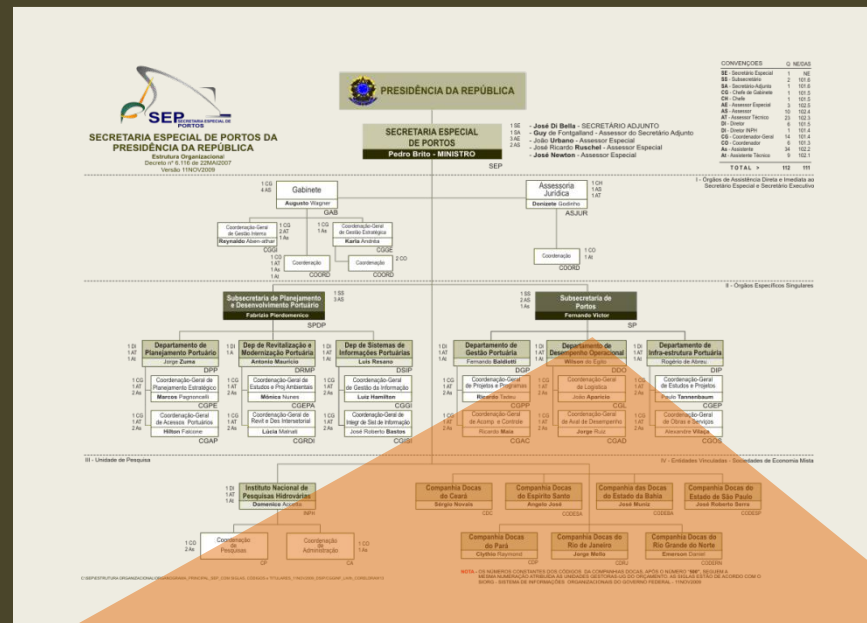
SEP SECRETARIA ESPECIAL DE PORTOS

SECRETARIA ESPECIAL DE PORTOS DA PRESIDÊNCIA DA REPÚBLICA
Estrutura Organizacional
Decreto nº 6.116 de 22MAI2007
Versão 11NOV2009

PRESIDÊNCIA DA REPÚBLICA

SECRETARIA ESPECIAL DE PORTOS
Pedro Brito - MINISTRO
SEP

1 SE 1 DA 3 AE 2 AS
- José Di Bella - SECRETÁRIO ADJUNTO
- Guy de Fontgalland - Assessor do Secretário Adjunto
- João Urbano - Assessor Especial
- José Ricardo Ruschel - Assessor Especial
- José Newton - Assessor Especial

CONVENÇÕES | Q. NE/DAS
SE - Secretário Especial | 1 | NE
SS - Subsecretário | 2 | 101.6
SA - Secretário-Adjunto | 1 | 101.6
CG - Chefe de Gabinete | 1 | 101.5
CH - Chefe | 1 | 101.5
AE - Assessor Especial | 3 | 102.5
AS - Assessor | 10 | 102.4
AT - Assessor Técnico | 23 | 102.3
DI - Diretor | 6 | 101.5
DI - Diretor INPH | 1 | 101.4
CG - Coordenador-Geral | 14 | 101.4
CO - Coordenador | 6 | 101.3
As - Assistente | 34 | 102.2
At - Assistente Técnico | 9 | 102.1
TOTAL > | 112 | 111

I - Órgãos de Assistência Direta e Imediata ao Secretário Especial e Secretário Executivo

1 CG 4 AS
Gabinete
Augusto Wagner
GAB

1 CH 1 AS 1 AT
Assessoria Jurídica
Donizete Godinho
ASJUR

Coordenação-Geral de Gestão Interna
Reynaldo Alves-athan
1 CG 2 AT 1 As
CGGI

Coordenação-Geral de Gestão Estratégica
Karla Andréa
1 CG 1 As
CGGE

1 CO 1 AT 1 As
Coordenação
COORD

Coordenação
2 CO
COORD

1 CO 1 At
Coordenação
COORD

II - Órgãos Específicos Singulares

Subsecretaria de Planejamento e Desenvolvimento Portuário
Fabrizio Pierdomenico
1 SS 3 AS
SPDP

1 SS 2 AS 1 As
Subsecretaria de Portos
Fernando Victor
SP

Departamento de Planejamento Portuário
Jorge Zuma
1 DI 1 AT 1 As
DPP

Dep de Revitalização e Modernização Portuária
Antonio Mauricio
1 DI 1 AT 1 As
DRMP

Dep de Sistemas de Informações Portuárias
Luis Resano
1 DI 1 AT 1 As
DSIP

Departamento de Gestão Portuária
Fernando Baldiotti
1 DI 1 AT 1 As
DGP

Departamento de Desempenho Operacional
Wilson do Egito
1 DI 1 AT 1 As
DDO

Departamento de Infra-estrutura Portuária
Rogério de Abreu
1 DI 1 AT 1 As
DIP

Coordenação-Geral de Planejamento Estratégico
Marcos Pagnoncelli
1 CG 1 AT 2 As
CGPE

Coordenação-Geral de Acessos Portuários
Hilton Falcone
1 CG 1 AT 2 As
CGAP

Coordenação-Geral de Estudos e Proj Ambientais
Mônica Nunes
1 CG 1 AT 2 As
CGEPA

Coordenação-Geral de Revit e Des Intersetorial
Lúcia Melnati
1 CG 1 AT 2 As
CGRDI

Coordenação-Geral de Gestão da Informação
Luiz Hamilton
1 CG 1 AT 2 As
CGGI

Coordenação-Geral de Integr de Sist de Informação
José Roberto Bastos
1 CG 1 AT 2 As
CGISI

Coordenação-Geral de Projetos e Programas
Ricardo Sarkis
1 CG 1 AT 2 As
CGPP

Coordenação-Geral de Acomp. e Controle
Ricardo Maia
1 CG 1 AT 2 As
CGAC

Coordenação-Geral de Logística
João Aparício
1 CG 1 AT 2 As
CGL

Coordenação-Geral de Aval de Desempenho
Jorge Ruiz
1 CG 1 AT 2 As
CGAD

Coordenação-Geral de Estudos e Projetos
Paulo Tannenbaum
1 CG 1 AT 2 As
CGEP

Coordenação-Geral de Obras e Serviços
Alexandre Vilaça
1 CG 1 AT 2 As
CGOS

III - Unidade de Pesquisa

IV - Entidades Vinculadas - Sociedades de Economia Mista

Instituto Nacional de Pesquisas Hidroviárias
Domenico Accetta
1 DI 1 AT 1 As
INPH

Coordenação de Pesquisas
1 CO 2 As
CP

Coordenação de Administração
1 CO 1 As
CA

Companhia Docas do Ceará
Sérgio Novais
CDC

Companhia Docas do Espírito Santo
Ângelo José
CODESA

Companhia Docas do Estado da Bahia
José Muniz
CODEBA

Companhia Docas do Estado de São Paulo
José Roberto Serra
CODESP

Companhia Docas do Pará
Clythio Raymond
CDP

Companhia Docas do Rio de Janeiro
Jorge Mello
CDRJ

Companhia Docas do Rio Grande do Norte
Emerson Daniel
CODERN

NOTA - OS NÚMEROS CONSTANTES DOS CÓDIGOS DA COMPANHIAS DOCAS, APÓS O NÚMERO "398", SEGUEM A MESMA NUMERAÇÃO ATRIBUÍDA ÀS UNIDADES GESTORAS UG DO ORÇAMENTO. AS SIGLAS ESTÃO DE ACORDO COM O SIORG - SISTEMA DE INFORMAÇÕES ORGANIZACIONAIS DO GOVERNO FEDERAL - 11NOV2009

C:\SEP\ESTRUTURA ORGANIZACIONAL\ORGANOGRAMA_PRINCIPAL_SEP_COM SIGLAS_CÓDIGOS E TITULARES_11NOV2009_DNEFOSEAR_LIVIA_CONSUMIDA.VSD